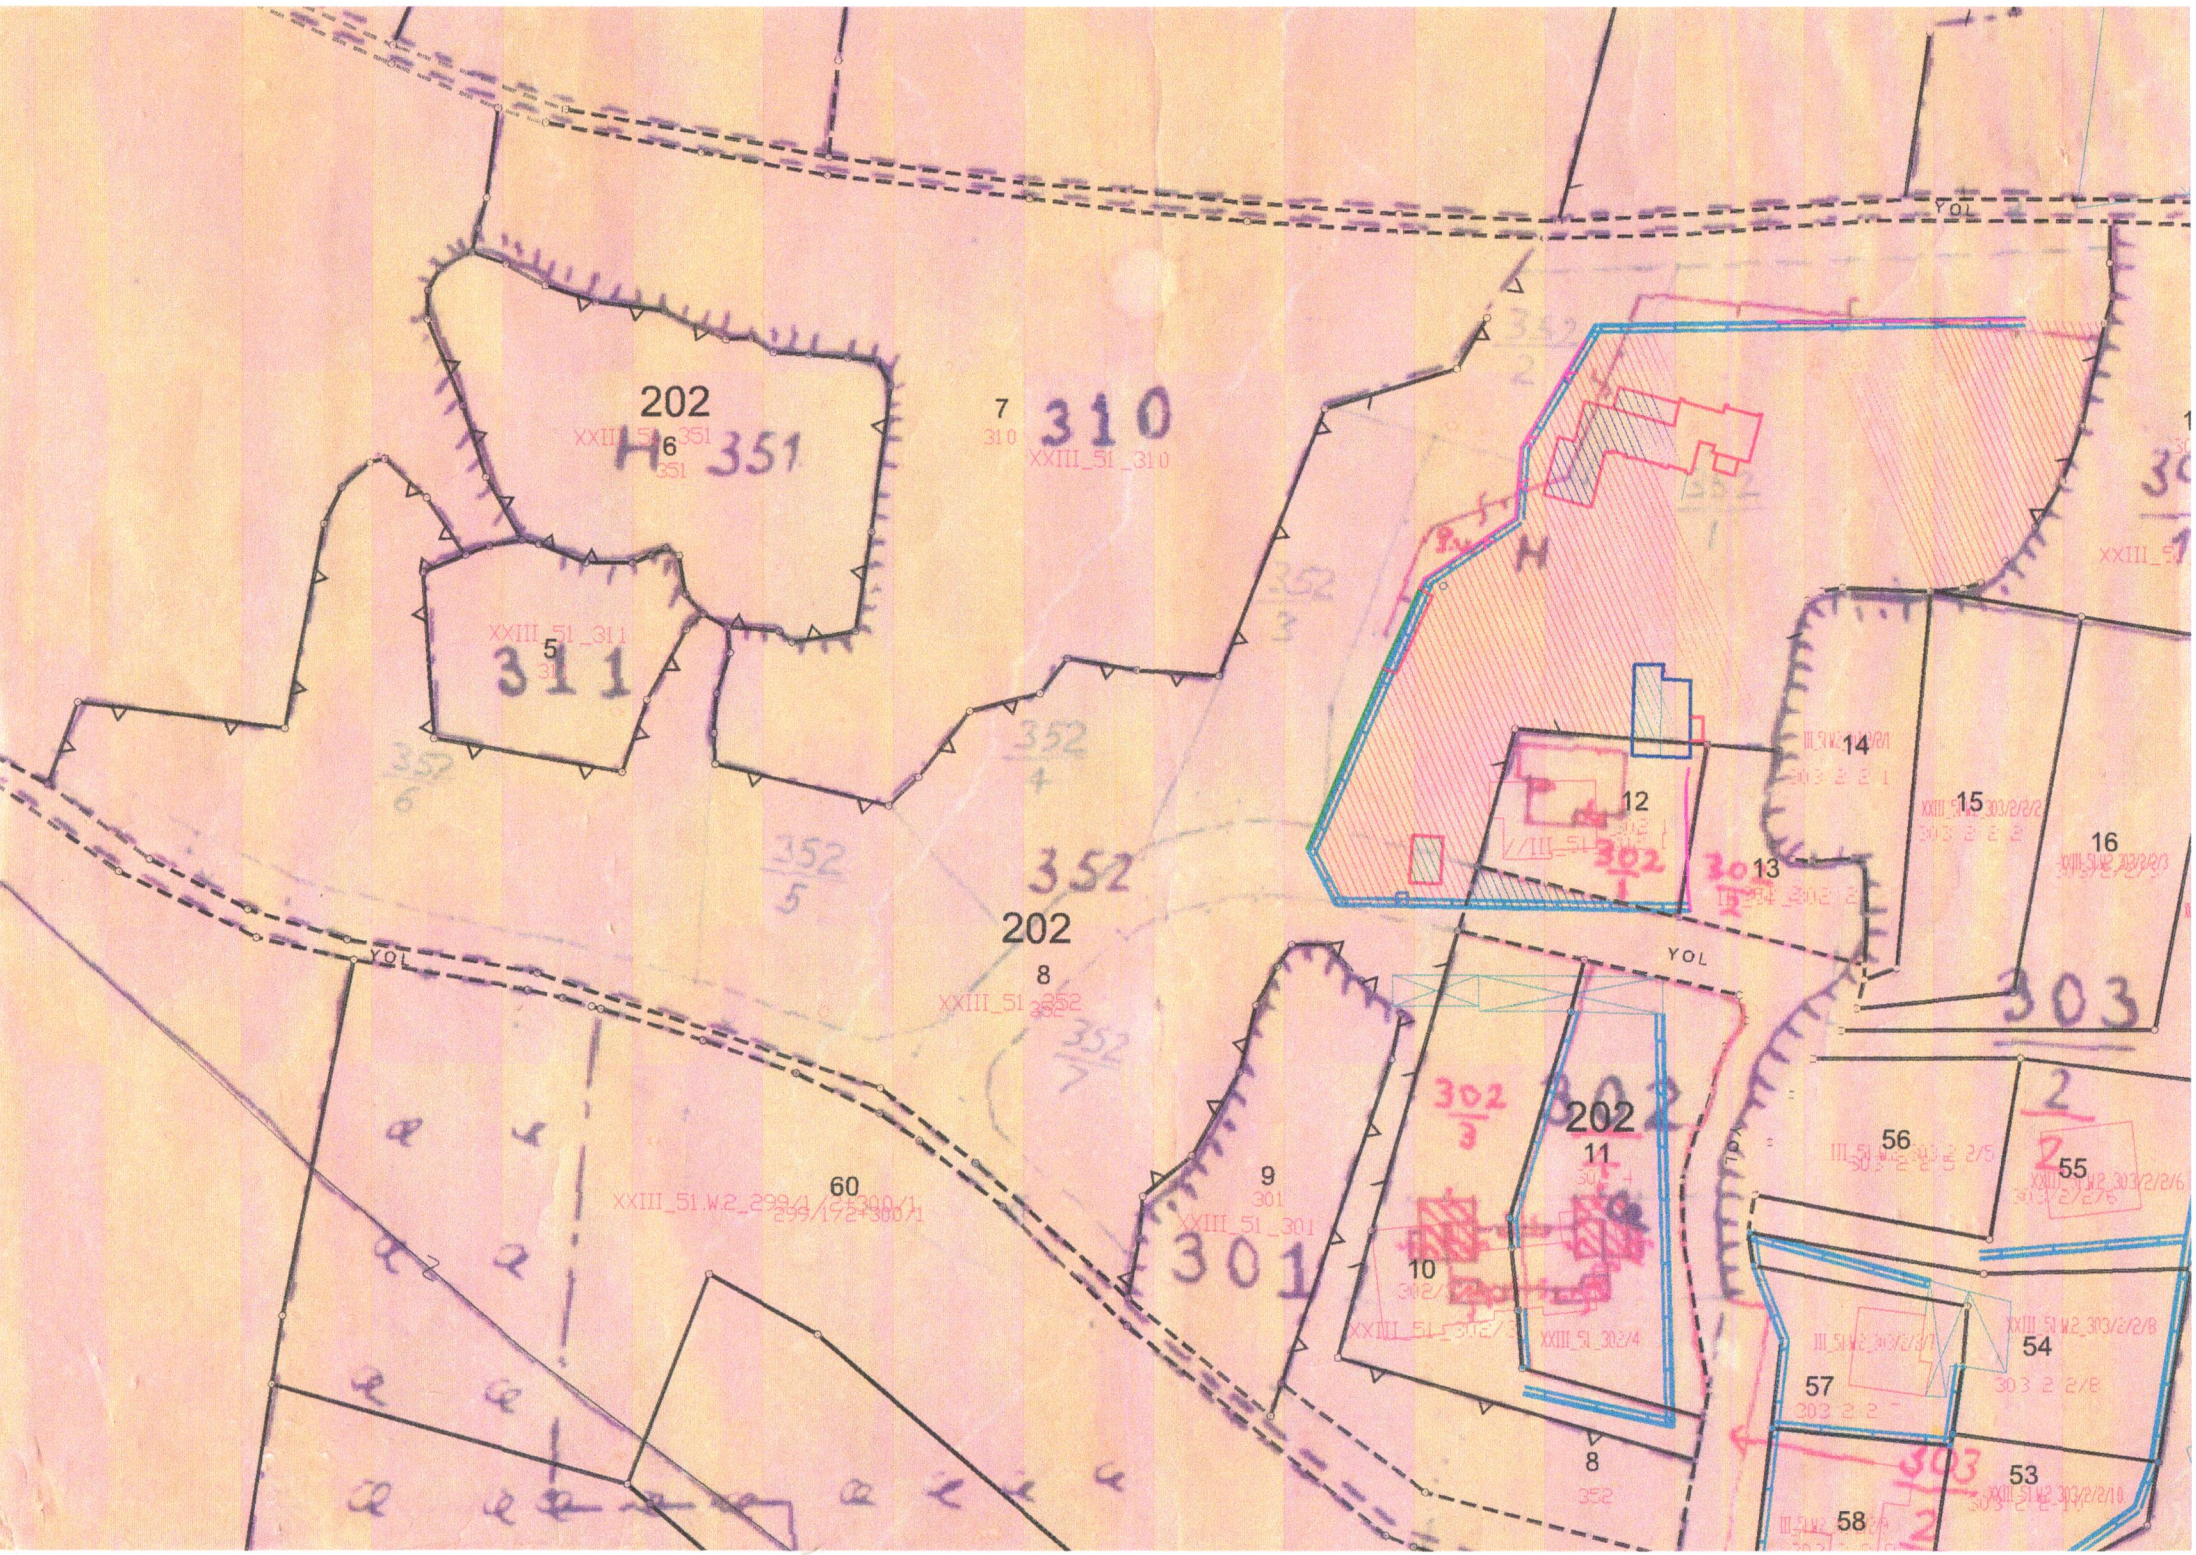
YOL

202
6
XXIII_51_351
H 351
351

7
310
310
XXIII_51_310

$\frac{352}{2}$

$\frac{352}{1}$

H

5
XXIII_51_311
311

$\frac{352}{3}$

$\frac{352}{6}$

$\frac{352}{4}$

$\frac{352}{5}$

352

202
8
XXIII_51_352
352

$\frac{352}{7}$

14
303 2 2 1

15
303 2 2

16

12
$\frac{302}{1}$

13
$\frac{303}{2}$

YOL

303

$\frac{302}{3}$

202
11

9
301
XXIII_51_301
301

10

XXIII_51_302/3

XXIII_51_302/4

56
303 2 2 5

2
55

54

57
303 2 2

60
XXIII_51 W2_299/4 /300/1

a a a a a a a a a a a a

8
352

303
53
2
58